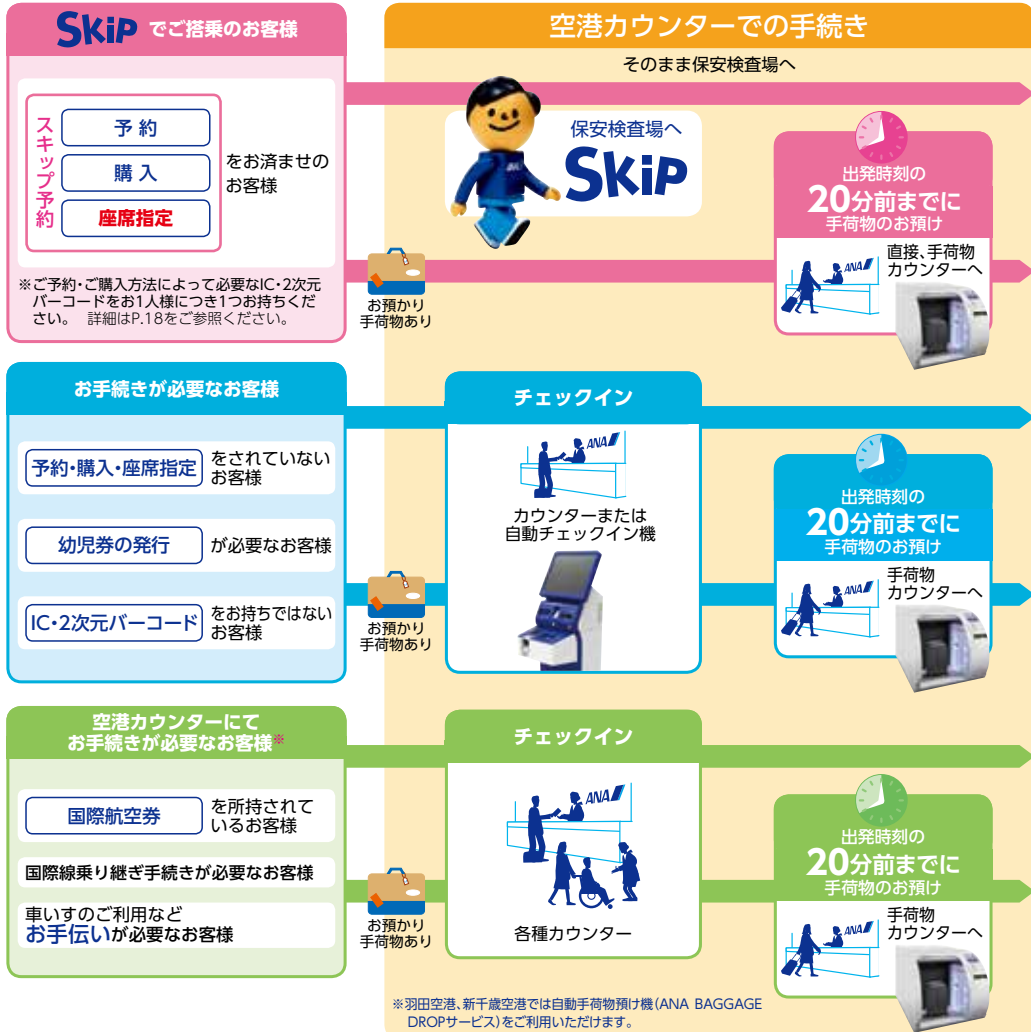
SKiP でご搭乗のお客様

空港カウンターでの手続き

そのまま保安検査場へ

スキップ予約

予約

購入

座席指定

をお済ませのお客様

保安検査場へ

SKiP

出発時刻の
20分前までに
手荷物のお預け

直接、手荷物カウンターへ

ANA

※ご予約・ご購入方法によって必要なIC・2次元バーコードをお1人様につき1つお持ちください。 詳細はP.18をご参照ください。

お預かり手荷物あり

お手続きが必要なお客様

チェックイン

予約・購入・座席指定 をされていないお客様

幼児券の発行 が必要なお客様

IC・2次元バーコード をお持ちではないお客様

カウンターまたは自動チェックイン機

お預かり手荷物あり

出発時刻の
20分前までに
手荷物のお預け

手荷物カウンターへ

空港カウンターにてお手続きが必要なお客様※

チェックイン

国際航空券 を所持されているお客様

国際線乗り継ぎ手続きが必要なお客様

車いすのご利用などお手伝いが必要なお客様

お預かり手荷物あり

各種カウンター

出発時刻の
20分前までに
手荷物のお預け

手荷物カウンターへ

※羽田空港、新千歳空港では自動手荷物預け機(ANA BAGGAGE DROPサービス)をご利用いただけます。